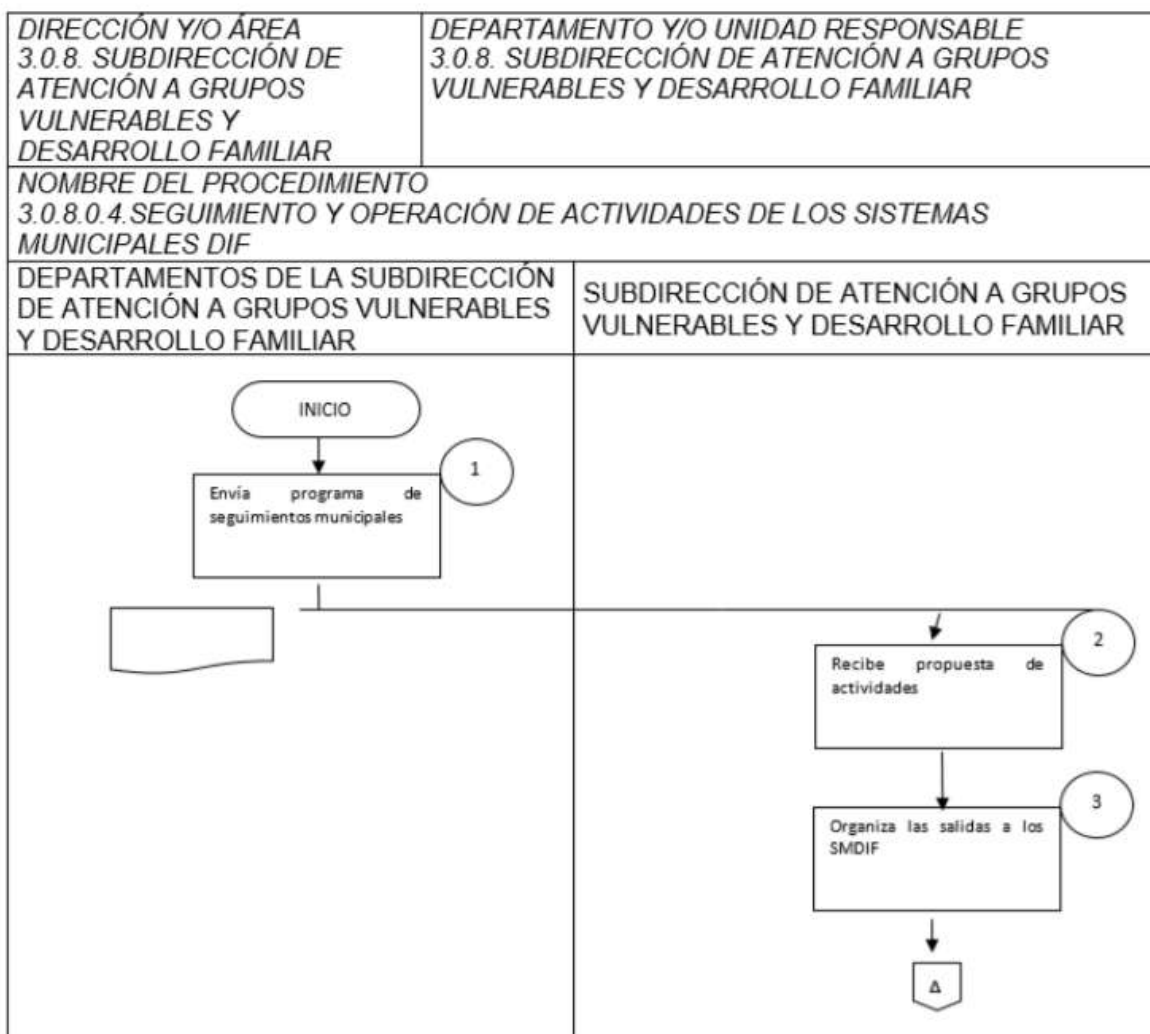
DIRECCIÓN Y/O ÁREA
3.0.8. SUBDIRECCIÓN DE ATENCIÓN A GRUPOS VULNERABLES Y DESARROLLO FAMILIAR

DEPARTAMENTO Y/O UNIDAD RESPONSABLE
3.0.8. SUBDIRECCIÓN DE ATENCIÓN A GRUPOS VULNERABLES Y DESARROLLO FAMILIAR

NOMBRE DEL PROCEDIMIENTO
3.0.8.0.4.SEGUIMIENTO Y OPERACIÓN DE ACTIVIDADES DE LOS SISTEMAS MUNICIPALES DIF

DEPARTAMENTOS DE LA SUBDIRECCIÓN DE ATENCIÓN A GRUPOS VULNERABLES Y DESARROLLO FAMILIAR

SUBDIRECCIÓN DE ATENCIÓN A GRUPOS VULNERABLES Y DESARROLLO FAMILIAR

INICIO

1

Envía programa de seguimientos municipales

2

Recibe propuesta de actividades

3

Organiza las salidas a los SMDIF

A